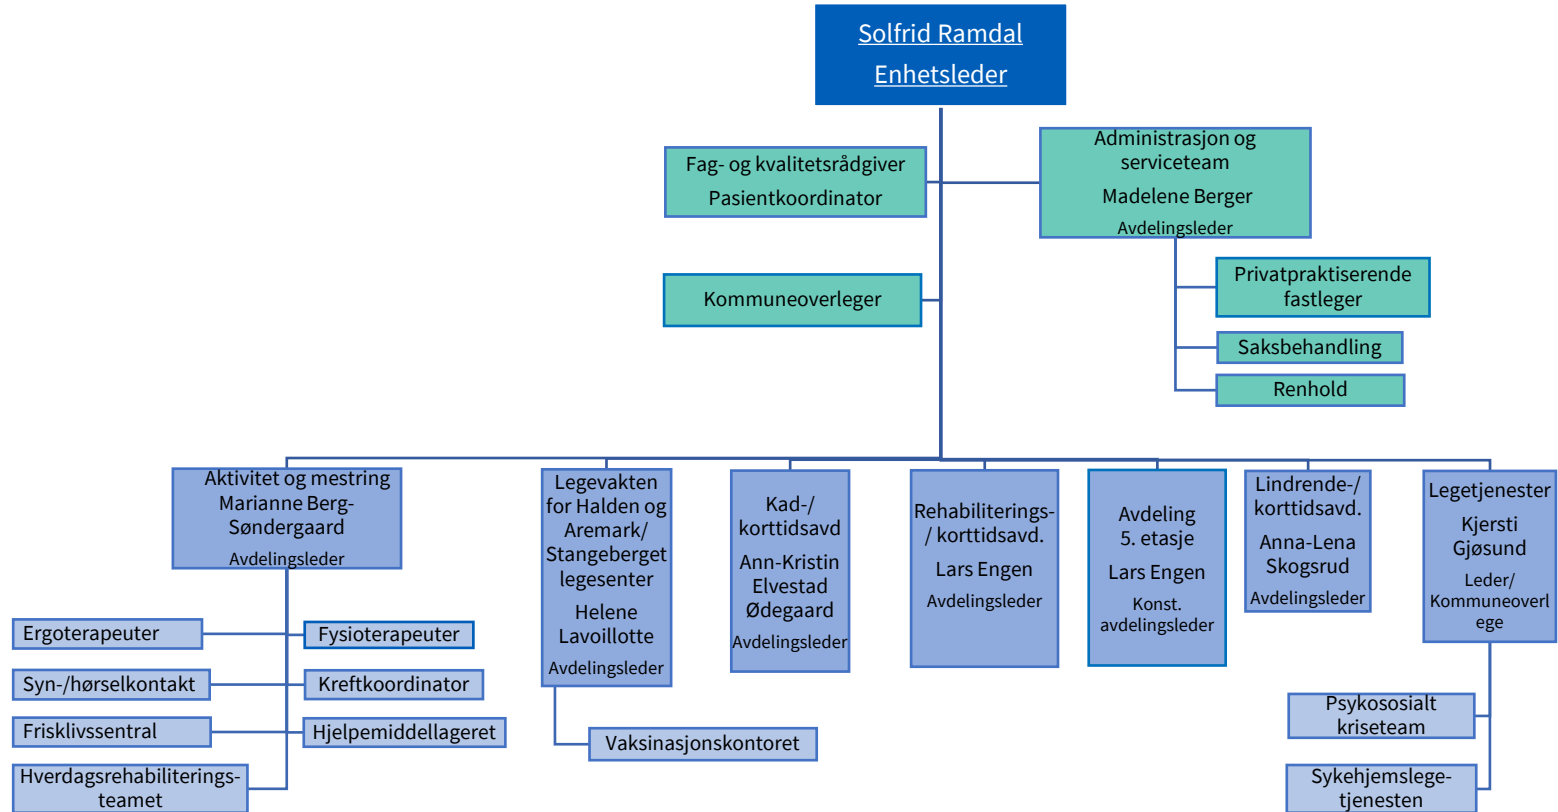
Solfrid Ramdal
Enhetsleder

Fag- og kvalitetsrådgiver
Pasientkoordinator

Administrasjon og serviceteam
Madelene Berger
Avdelingsleder

Kommuneoverleger

Privatpraktiserende fastleger

Saksbehandling

Renhold

Aktivitet og mestring
Marianne Berg-Søndergaard
Avdelingsleder

Ergoterapeuter

Fysioterapeuter

Syn-/hørselkontakt

Kreftkoordinator

Frisklivssentral

Hjelpemiddellageret

Hverdagsrehabiliterings-teamet

Legevakten for Halden og Aremark/ Stangeberget legesenter
Helene Lavoillotte
Avdelingsleder

Vaksinasjonskontoret

Kad-/ korttidsavd
Ann-Kristin Elvestad Ødegaard
Avdelingsleder

Rehabiliterings-/ korttidsavd.
Lars Engen
Avdelingsleder

Avdeling 5. etasje
Lars Engen
Konst. avdelingsleder

Lindrende-/ korttidsavd.
Anna-Lena Skogsrud
Avdelingsleder

Legetjenester
Kjersti Gjøsund
Leder/ Kommuneoverlege

Psykososialt kriseteam

Sykehjemslege-tjenesten